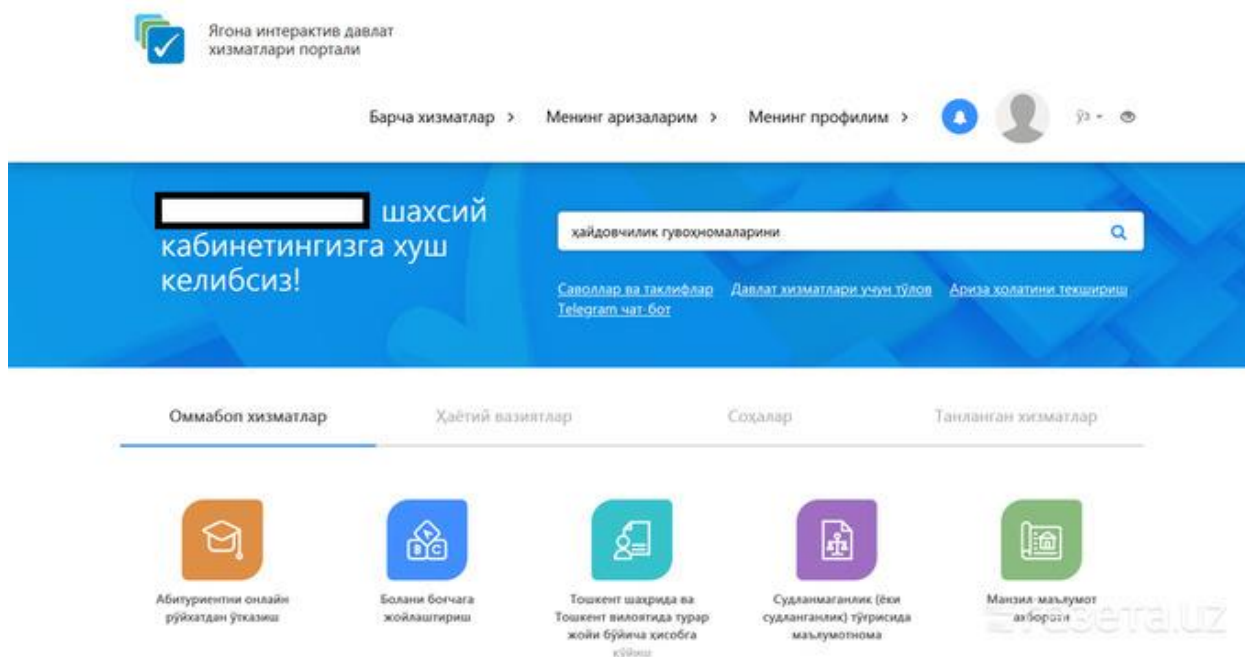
Ягона интерактив давлат хизматлари портали

Барча хизматлар > Менинг аризаларим > Менинг профилим > ўз ▾

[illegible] шахсий кабинетингизга хуш келибсиз!

ҳайдовчилик гувоҳномаларини

Саволлар ва таклифлар Давлат хизматлари учун тўлов Ариза ҳолатини текшириш Telegram чат-бот

Оммабоп хизматлар Ҳаётий вазиятлар Соҳалар Танланган хизматлар

Абитуриентни онлайн рўйхатдан ўтказиш

Болани боғчага жойлаштириш

Тошкент шаҳрида ва Тошкент вилоятида турар жойи бўйича ҳисобга қўйиш

Судланмаганлик (ёки судланганлик) тўғрисида маълумотнома

Манзил-маълумот ахбороти

gazeta.uz